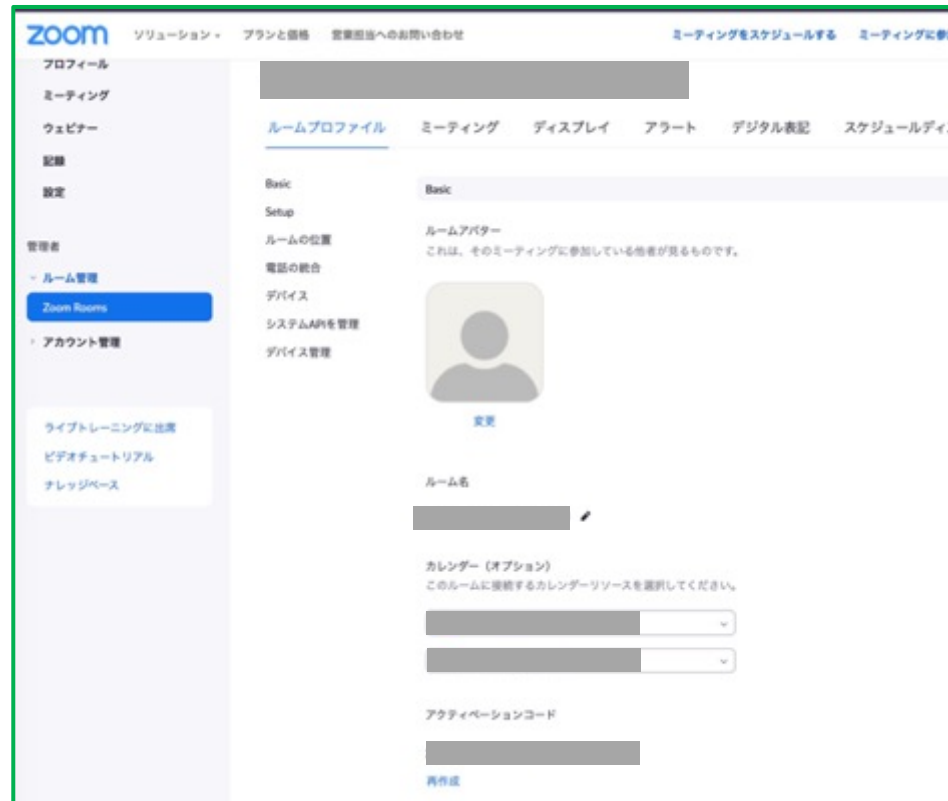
zoom ソリューション プランと価格 営業担当へのお問い合わせ ミーティングをスケジュールする ミーティングに参

プロフィール
ミーティング
ウェビナー
記録
設定

管理者
ルーム管理
Zoom Rooms
アカウント管理

ライブトレーニングに出席
ビデオチュートリアル
ナレッジベース

ルームプロファイル ミーティング ディスプレイ アラート デジタル表記 スケジュールディ

Basic
Setup
ルームの位置
電話の統合
デバイス
システムAPIを管理
デバイス管理

Basic

ルームアバター
これは、そのミーティングに参加している他者が見るものです。

変更

ルーム名

カレンダー（オプション）
このルームに接続するカレンダーリソースを選択してください。

アクティベーションコード

再作成